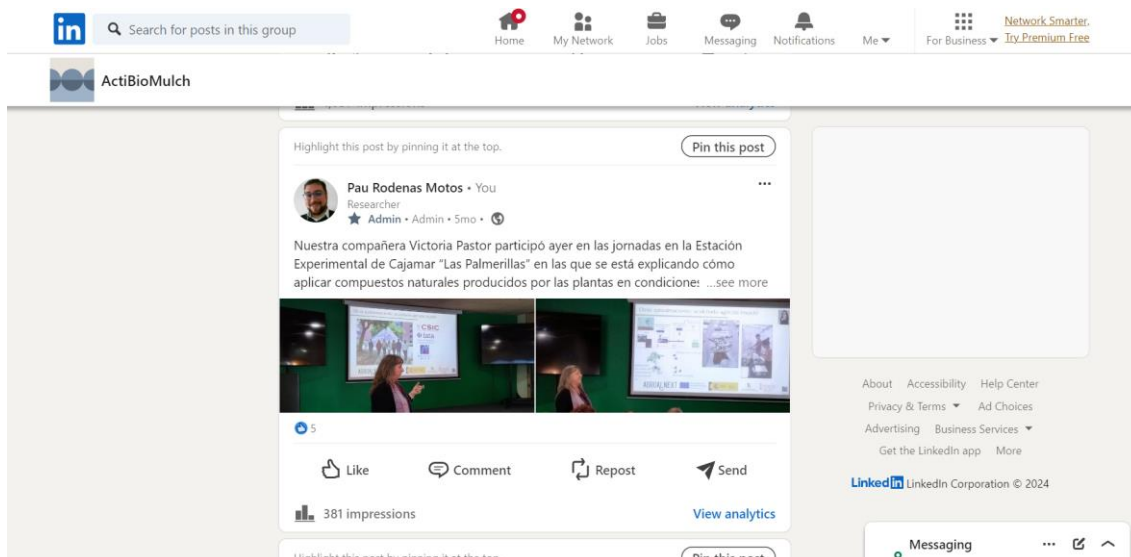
Search for posts in this group

Home My Network Jobs Messaging Notifications Me For Business Network Smarter, Try Premium Free

ActiBioMulch

Highlight this post by pinning it at the top.

Pin this post

Pau Rodenas Motos • You
Researcher
Admin • Admin • 5mo •

...

Nuestra compañera Victoria Pastor participó ayer en las jornadas en la Estación Experimental de Cajamar "Las Palmerillas" en las que se está explicando cómo aplicar compuestos naturales producidos por las plantas en condiciones ...see more

5

Like Comment Repost Send

381 impressions

View analytics

Highlight this post by pinning it at the top.

Pin this post

About Accessibility Help Center
Privacy & Terms Ad Choices
Advertising Business Services
Get the LinkedIn app More

LinkedIn LinkedIn Corporation © 2024

Messaging